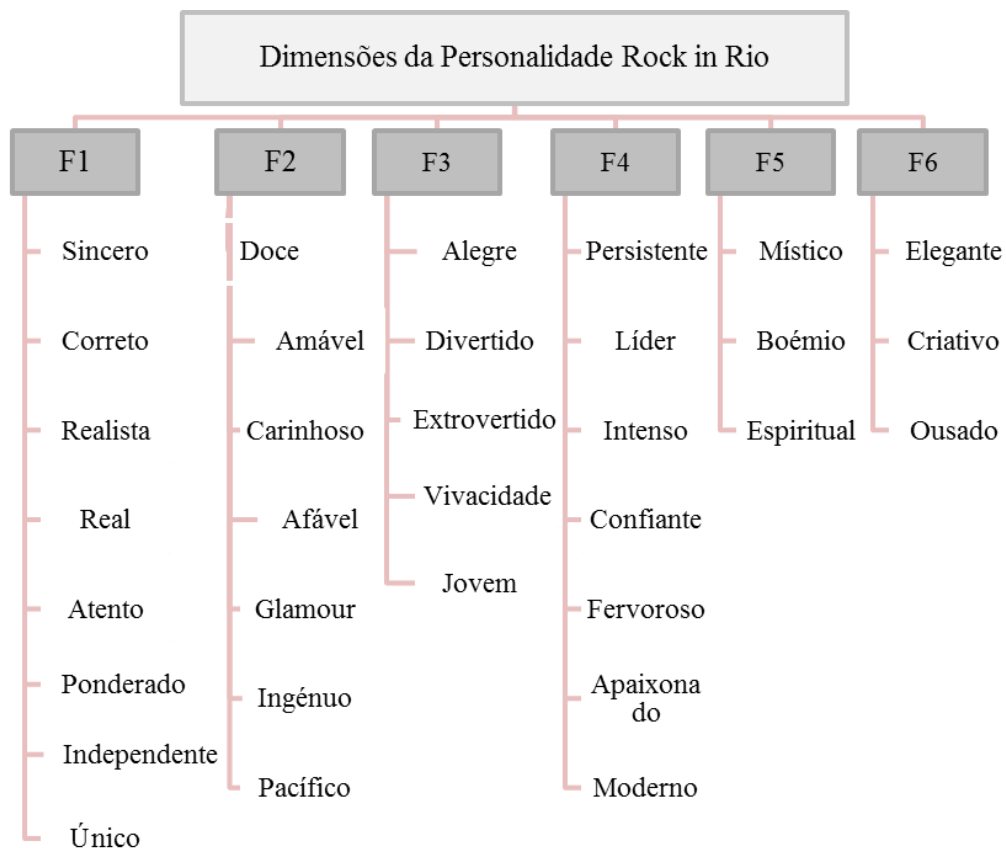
Dimensões da Personalidade Rock in Rio

F1
Sincero
Correto
Realista
Real
Atento
Ponderado
Independente
Único

F2
Doce
Amável
Carinhoso
Afável
Glamour
Ingénuo
Pacífico

F3
Alegre
Divertido
Extrovertido
Vivacidade
Jovem

F4
Persistente
Líder
Intenso
Confiante
Fervoroso
Apaixonado
Moderno

F5
Místico
Boémio
Espiritual

F6
Elegante
Criativo
Ousado